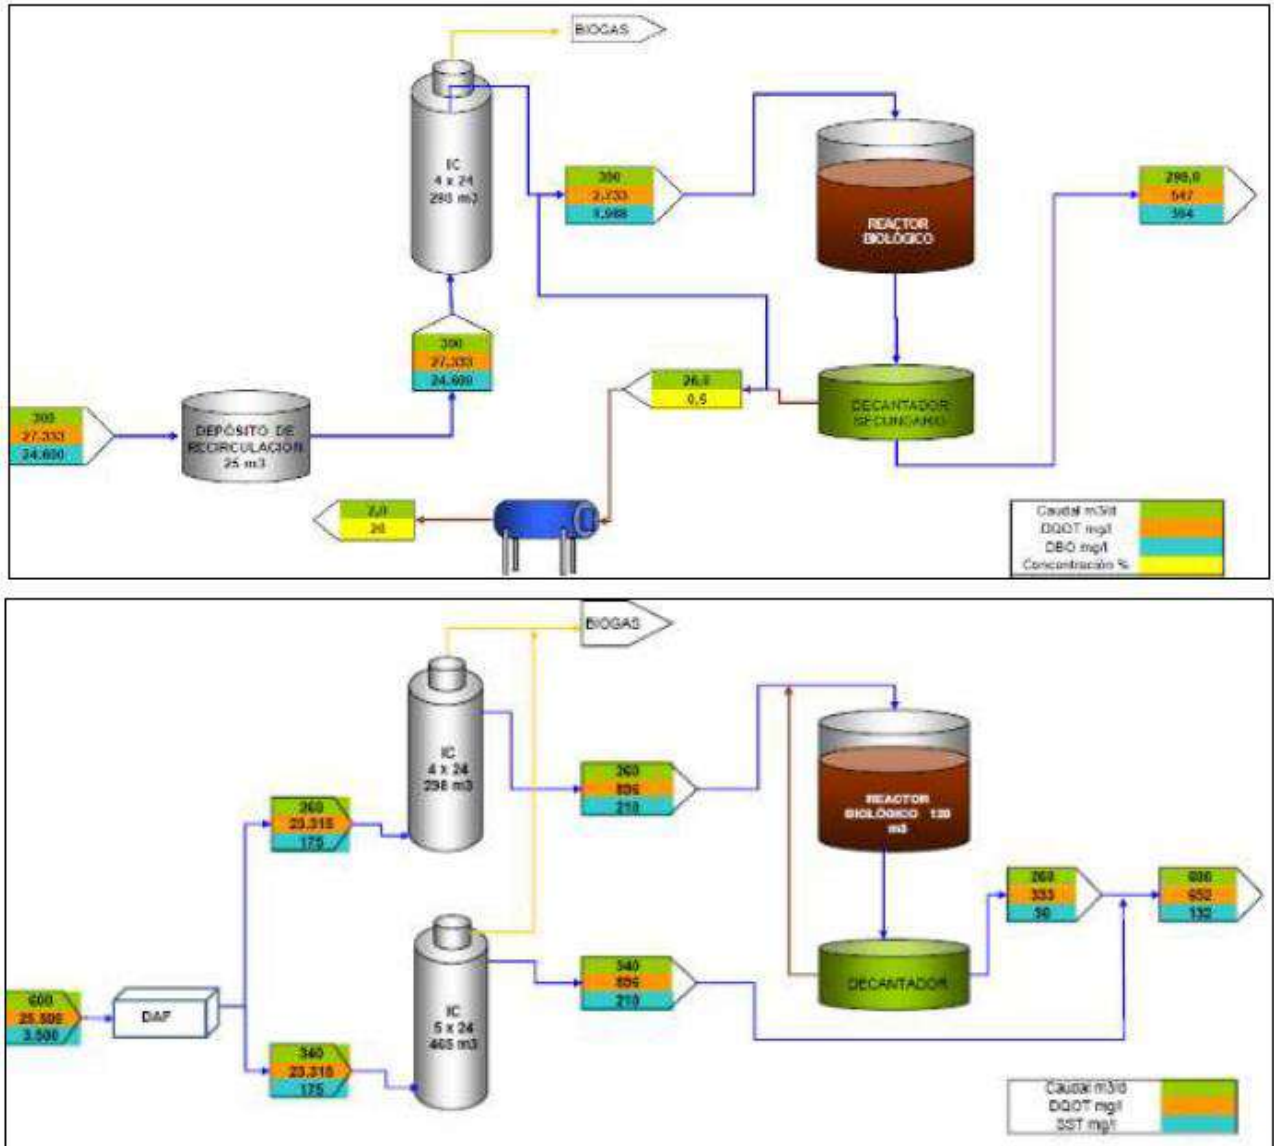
BIOGAS

IC
4 x 24
298 m3

300
2.733
1.968

REACTOR
BIOLÓGICO

298,0
547
394

300
27.333
24.600

300
27.333
24.600

DEPÓSITO DE
RECIRCULACIÓN
25 m3

26,0
0,5

DECANTADOR
SECUNDARIO

2,0
20

| Caudal m3/d | |
|---|---|
| DQOT mg/l | |
| DBO mg/l | |
| Concentración % | |

BIOGAS

IC
4 x 24
298 m3

260
836
210

REACTOR
BIOLÓGICO 120
m3

260
23.318
175

IC
5 x 24
465 m3

340
836
210

260
333
50

600
652
132

600
25.800
3.500

DAF

340
23.318
175

DECANTADOR

| Caudal m3/d | |
|---|---|
| DQOT mg/l | |
| SST mg/l | |